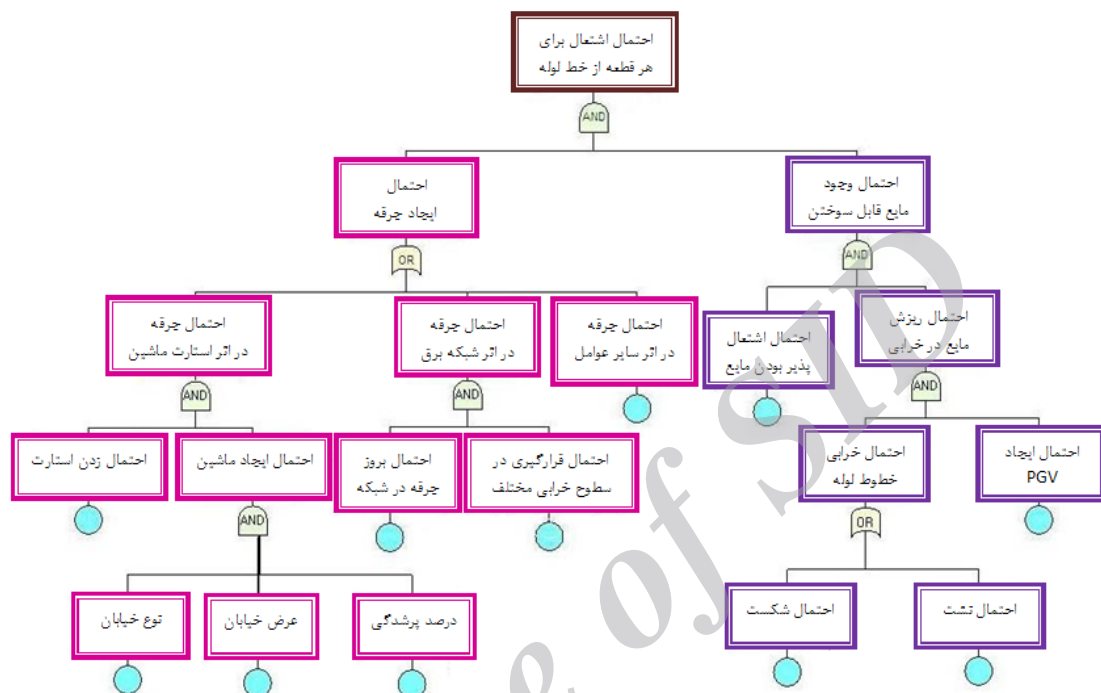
احتمال اشتعال برای هر قطعه از خط لوله

AND

احتمال وجود مایع قابل سوختن

احتمال ایجاد جرقه

AND

OR

احتمال ریزش مایع در خرابی

احتمال اشتعال پذیر بودن مایع

احتمال جرقه در اثر سایر عوامل

احتمال جرقه در اثر شبکه برق

احتمال جرقه در اثر استارت ماشین

AND

AND

AND

احتمال ایجاد PGV

احتمال خرابی خطوط لوله

احتمال قرارگیری در سطوح خرابی مختلف

احتمال بروز جرقه در شبکه

احتمال ایجاد ماشین

احتمال زدن استارت

OR

AND

احتمال نشت

احتمال شکست

درصد پرشدگی

عرض خیابان

نوع خیابان

SID